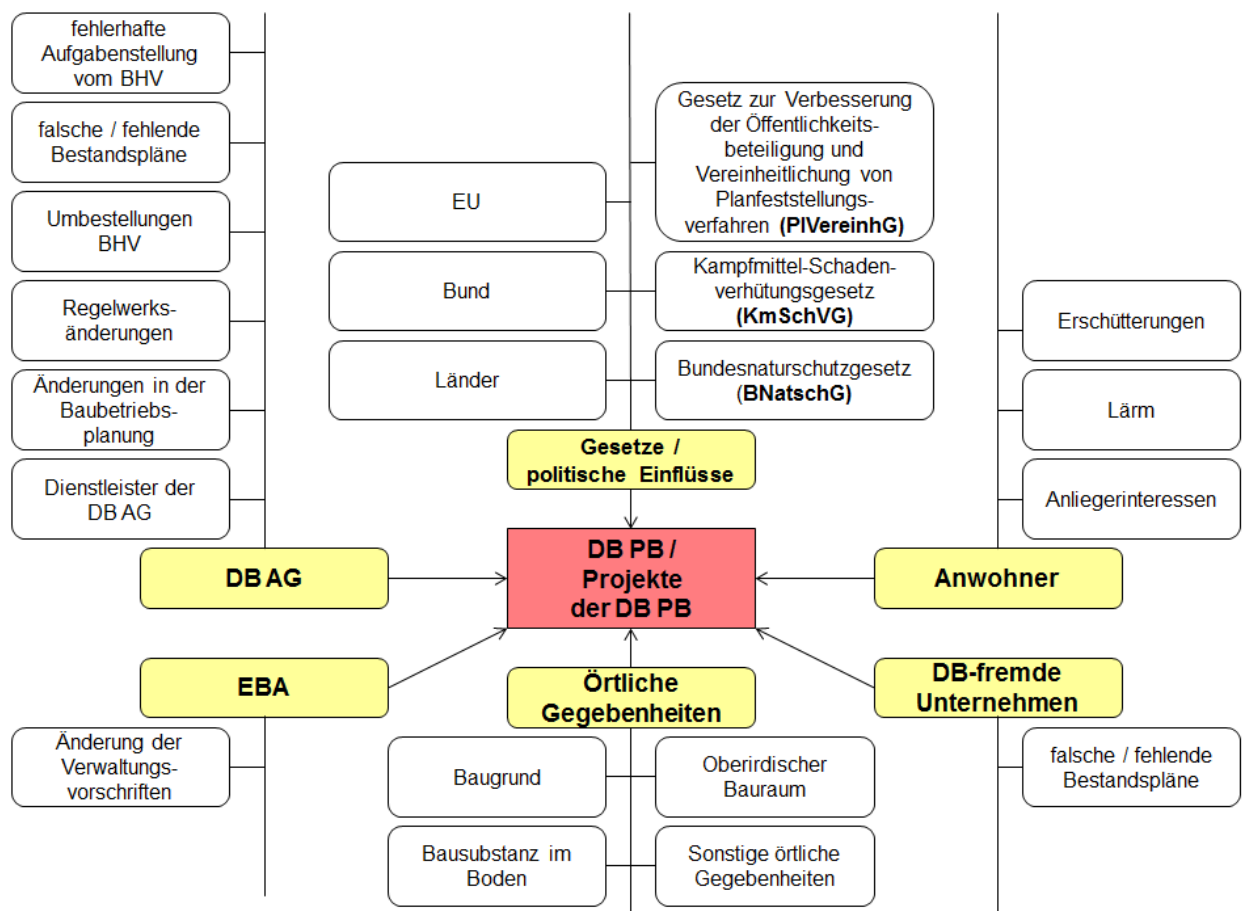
fehlerhafte Aufgabenstellung vom BHV

falsche / fehlende Bestandspläne

Umbestellungen BHV

Regelwerksänderungen

Änderungen in der Baubetriebsplanung

Dienstleister der DB AG

DB AG

EBA

Änderung der Verwaltungsvorschriften

EU

Bund

Länder

Gesetz zur Verbesserung der Öffentlichkeitsbeteiligung und Vereinheitlichung von Planfeststellungsverfahren (PlVereinhG)

Kampfmittel-Schadenverhütungsgesetz (KmSchVG)

Bundesnaturschutzgesetz (BNatschG)

Gesetze / politische Einflüsse

DB PB / Projekte der DB PB

Örtliche Gegebenheiten

Baugrund

Oberirdischer Bauraum

Bausubstanz im Boden

Sonstige örtliche Gegebenheiten

Erschütterungen

Lärm

Anliegerinteressen

Anwohner

DB-fremde Unternehmen

falsche / fehlende Bestandspläne